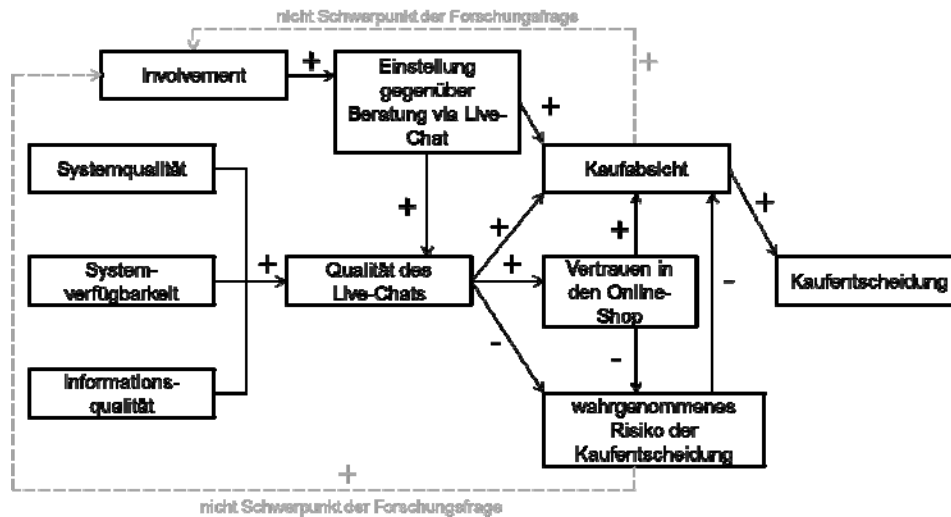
nicht Schwerpunkt der Forschungsfrage

+

Involvement

+

Einstellung gegenüber Beratung via Live-Chat

+

Systemqualität

+

Kaufabsicht

+

+

+

System-verfügbarkeit

+

Qualität des Live-Chats

+

Vertrauen in den Online-Shop

-

Kaufentscheidung

-

-

Informations-qualität

wahrgenommenes Risiko der Kaufentscheidung

+

nicht Schwerpunkt der Forschungsfrage